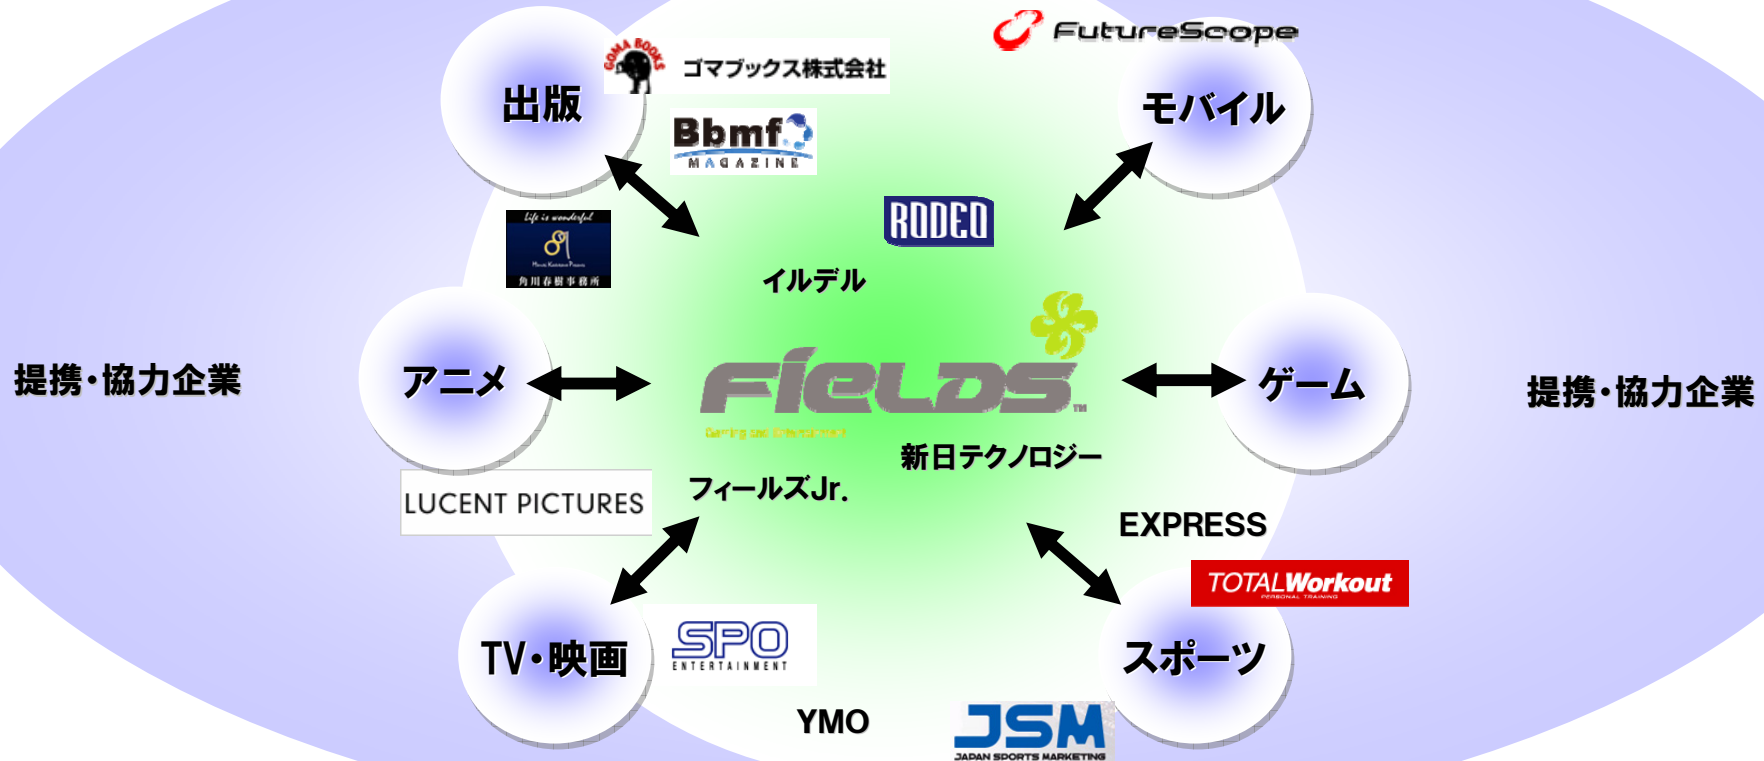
FutureScope

GOMA BOOKS ゴマブックス株式会社

出版

モバイル

Bbmf MAGAZINE

RODEO

Life is wonderful
角川春樹事務所

イルデル

提携・協力企業

アニメ

FieLDS
Gaming and Entertainment

ゲーム

提携・協力企業

新日テクノロジー

LUCENT PICTURES

フィールズJr.

EXPRESS

TOTALWorkout
PERSONAL TRAINING

SPO ENTERTAINMENT

TV・映画

スポーツ

YMO

JSM
JAPAN SPORTS MARKETING